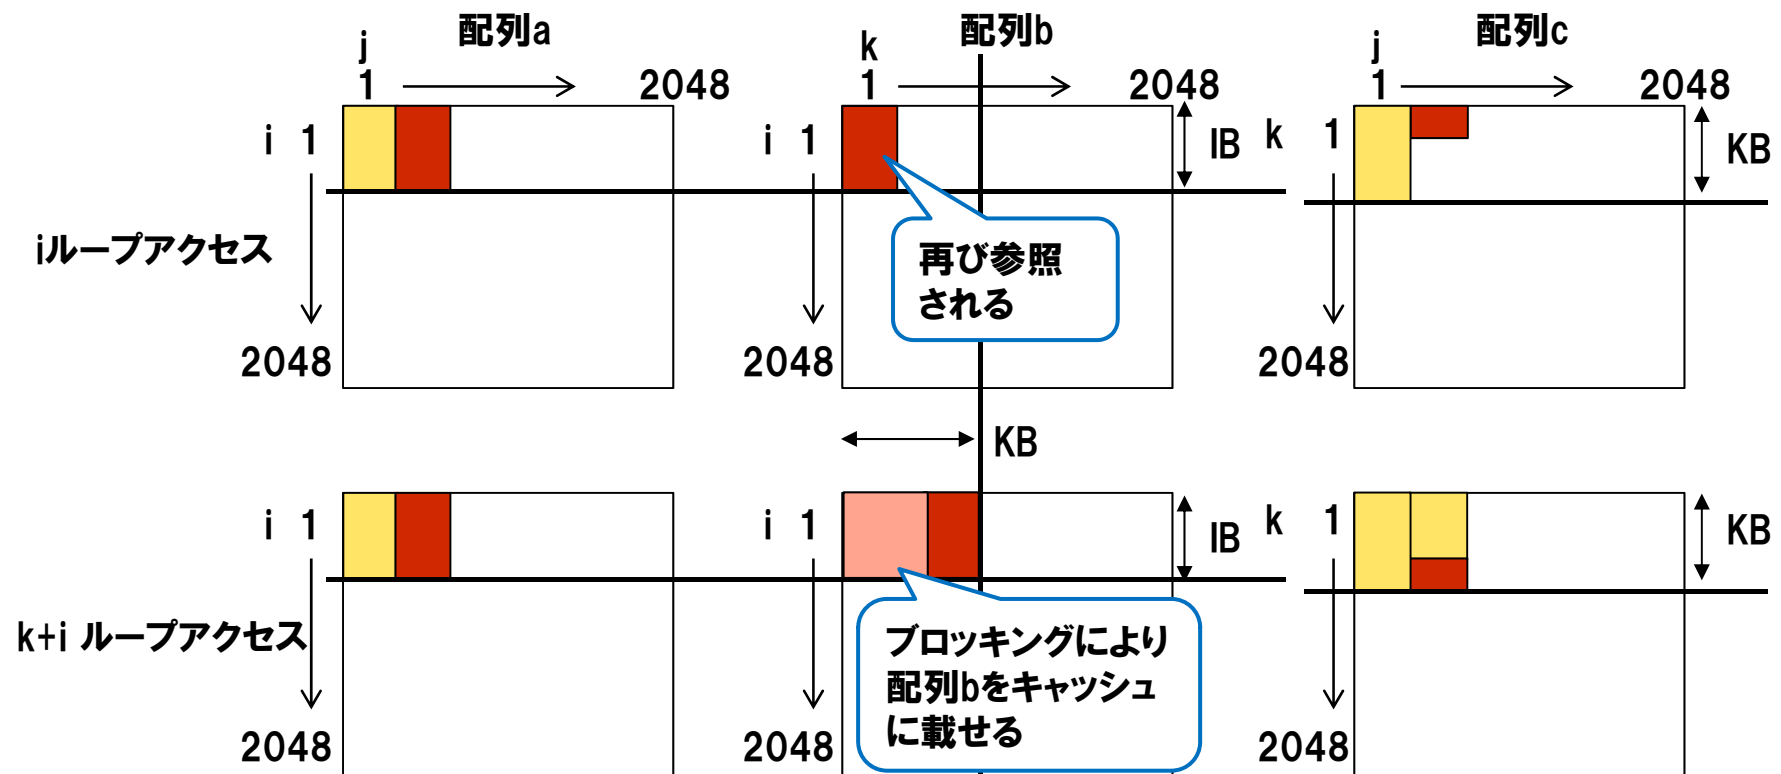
配列a
j
1
2048
i 1
2048
iループアクセス

配列b
k
1
2048
i 1
2048
IB
再び参照される

配列c
j
1
2048
k 1
2048
KB

KB

i 1
2048
k+i ループアクセス

i 1
2048
IB
ブロッキングにより配列bをキャッシュに載せる

k 1
2048
KB